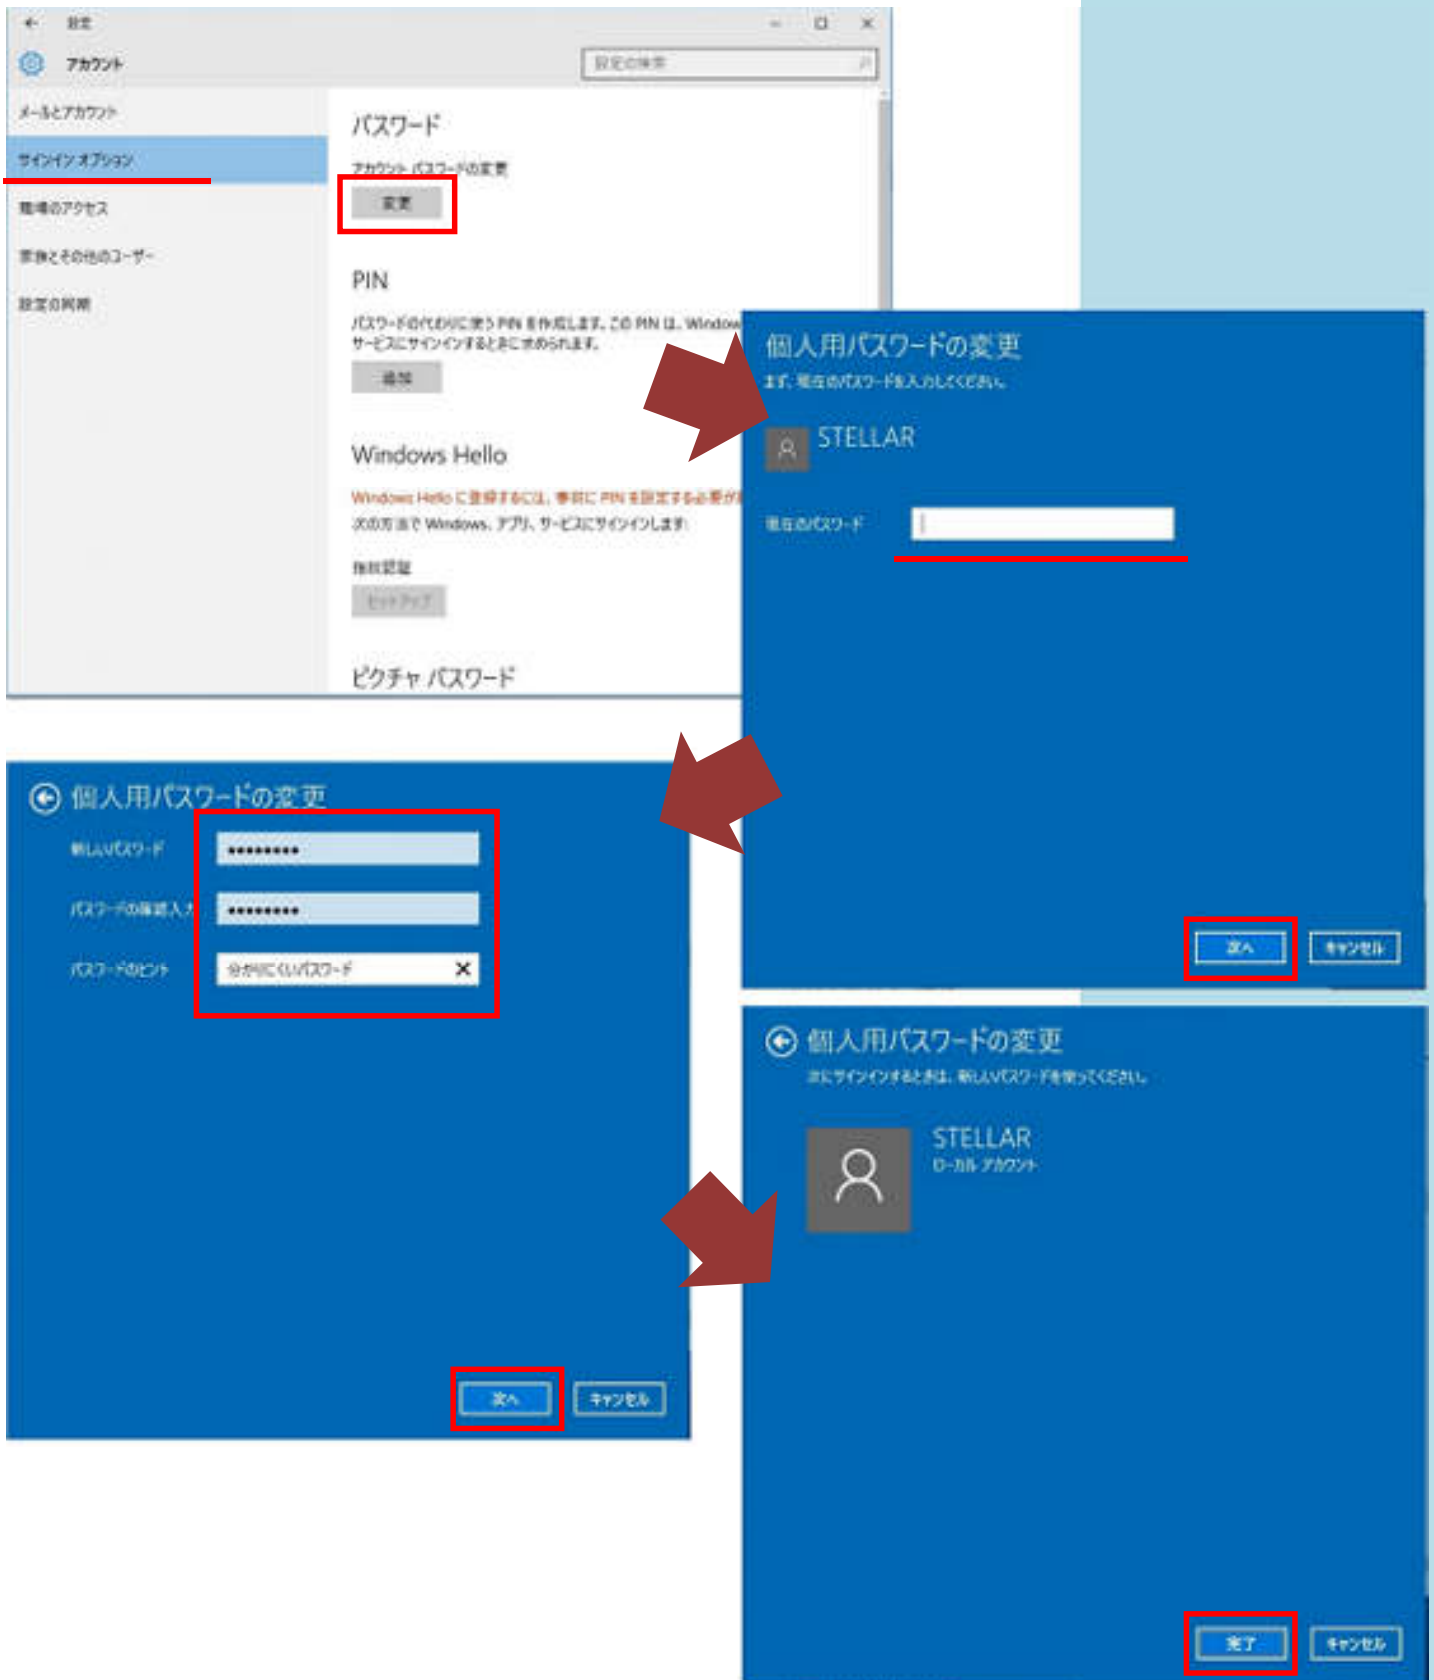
← 設定

アカウント

設定の検索

メールとアカウント

サインイン オプション

職場のアクセス

家族とその他のユーザー

設定の同期

パスワード

アカウント パスワードの変更

変更

PIN

パスワードの代わりに使う PIN を作成します。この PIN は、Window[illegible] サービスにサインインするときに求められます。

追加

Windows Hello

Windows Hello に登録するには、事前に PIN を設定する必要が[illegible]

次の方法で Windows、アプリ、サービスにサインインします

指紋認証

セットアップ

ピクチャ パスワード

個人用パスワードの変更

まず、現在のパスワードを入力してください。

STELLAR

現在のパスワード

次へ

キャンセル

個人用パスワードの変更

新しいパスワード

パスワードの確認入力

パスワードのヒント

分かりにくいパスワード

次へ

キャンセル

個人用パスワードの変更

次にサインインするときは、新しいパスワードを使ってください。

STELLAR

ローカル アカウント

完了

キャンセル